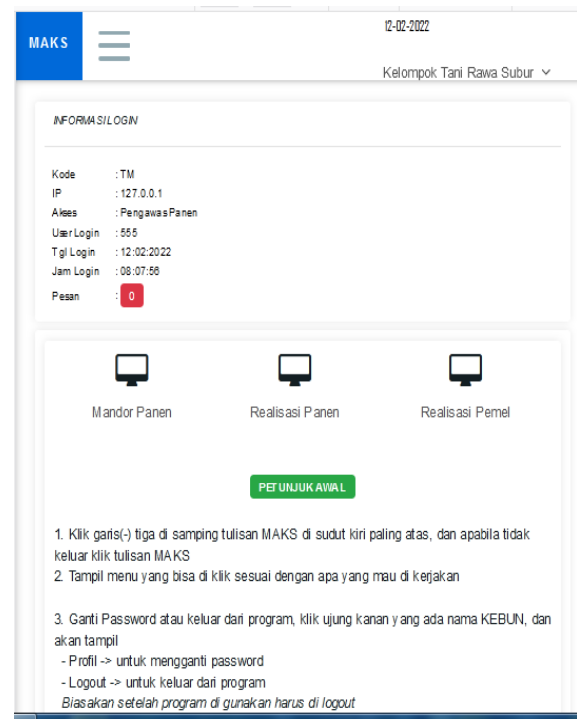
MAKS

12-02-2022

Kelompok Tani Rawa Subur

INFORMASI LOGIN

| | |
|---|---|
| Kode | : TM |
| IP | : 127.0.0.1 |
| Akses | : Pengawas Panen |
| User Login | : 555 |
| Tgl Login | : 12:02:2022 |
| Jam Login | : 08:07:56 |
| Pesan | : 0 |

Mandor Panen

Realisasi Panen

Realisasi Pemel

PETUNJUK AWAL

1. Klik garis(-) tiga di samping tulisan MAKS di sudut kiri paling atas, dan apabila tidak keluar klik tulisan MAKS
2. Tampil menu yang bisa di klik sesuai dengan apa yang mau di kerjakan

3. Ganti Password atau keluar dari program, klik ujung kanan yang ada nama KEBUN, dan akan tampil
- Profil -> untuk mengganti password
- Logout -> untuk keluar dari program
Biasakan setelah program di gunakan harus di logout